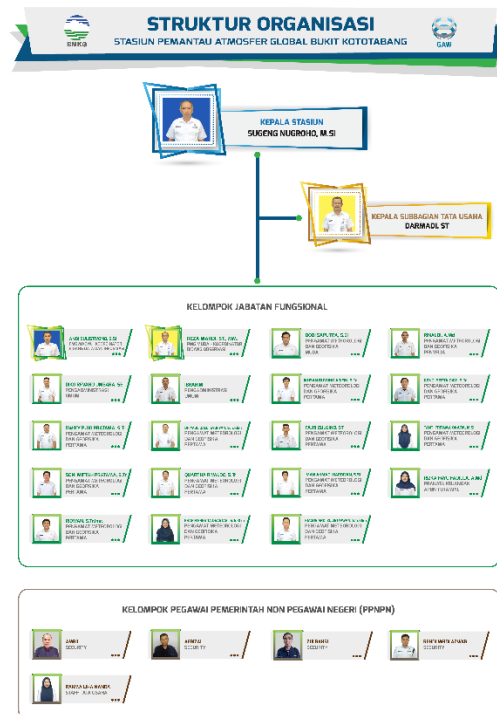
BMKG

STRUKTUR ORGANISASI

STASIUN PEMANTAU ATMOSFER GLOBAL BUKIT KOTOTABANG

GAW

KEPALA STASIUN
SUGENG NUGROHO, M.SI

KEPALA SUBBAGIAN TATA USAHA
DARMADI ST

KELOMPOK JABATAN FUNGSIONAL

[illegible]

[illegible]

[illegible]

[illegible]

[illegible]

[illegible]

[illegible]

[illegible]

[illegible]

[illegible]

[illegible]

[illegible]

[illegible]

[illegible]

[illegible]

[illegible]

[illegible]

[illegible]

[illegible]

KELOMPOK PEGAWAI PEMERINTAH NON PEGAWAI NEGERI (PPNPN)

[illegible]
SECURITY

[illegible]
SECURITY

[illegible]
SECURITY

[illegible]
SECURITY

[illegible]
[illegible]